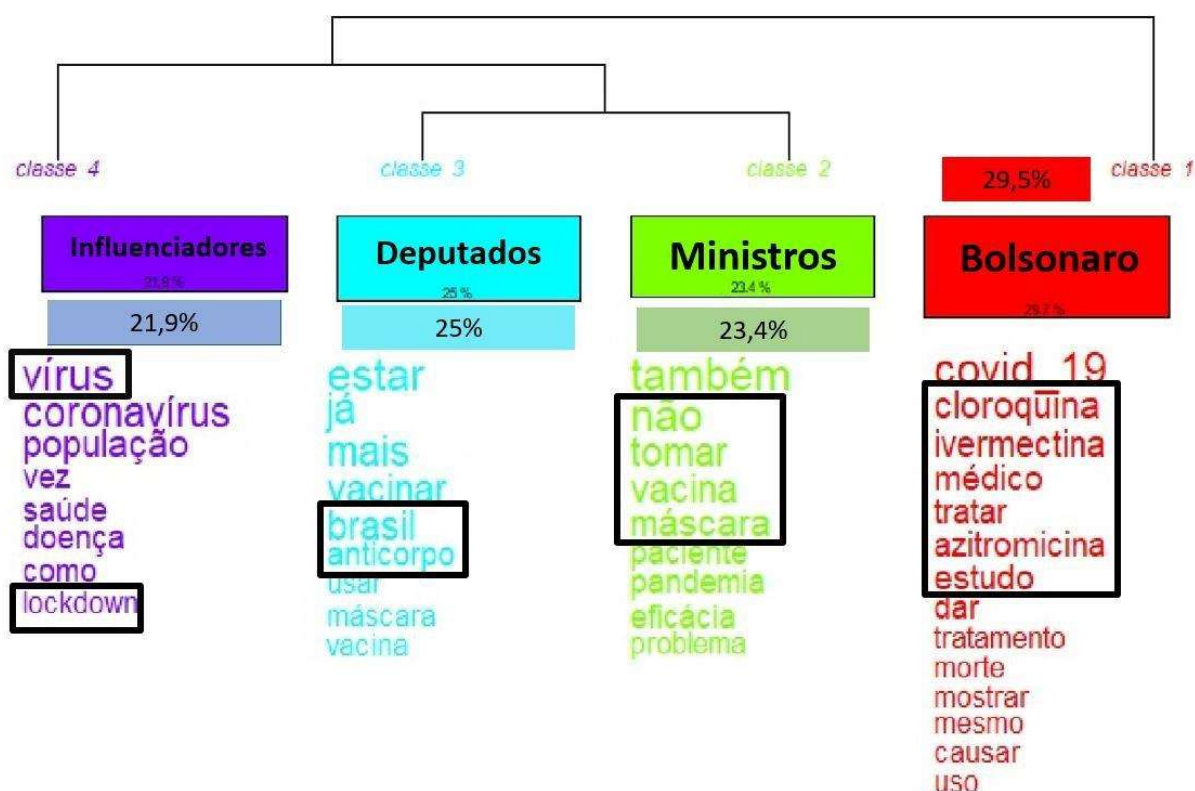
classe 4

Influenciadores
21,9 %

21,9%

vírus
coronavírus
população
vez
saúde
doença
como
lockdown

classe 3

Deputados
25 %

25%

estar
já
mais
vacinar
brasil
anticorpo
usar
máscara
vacina

classe 2

Ministros
23,4 %

23,4%

também
não
tomar
vacina
máscara
paciente
pandemia
eficácia
problema

29,5%

classe 1

Bolsonaro
29,7 %

covid_19
cloroquina
ivermectina
médico
tratar
azitromicina
estudo
dar
tratamento
morte
mostrar
mesmo
causar
uso